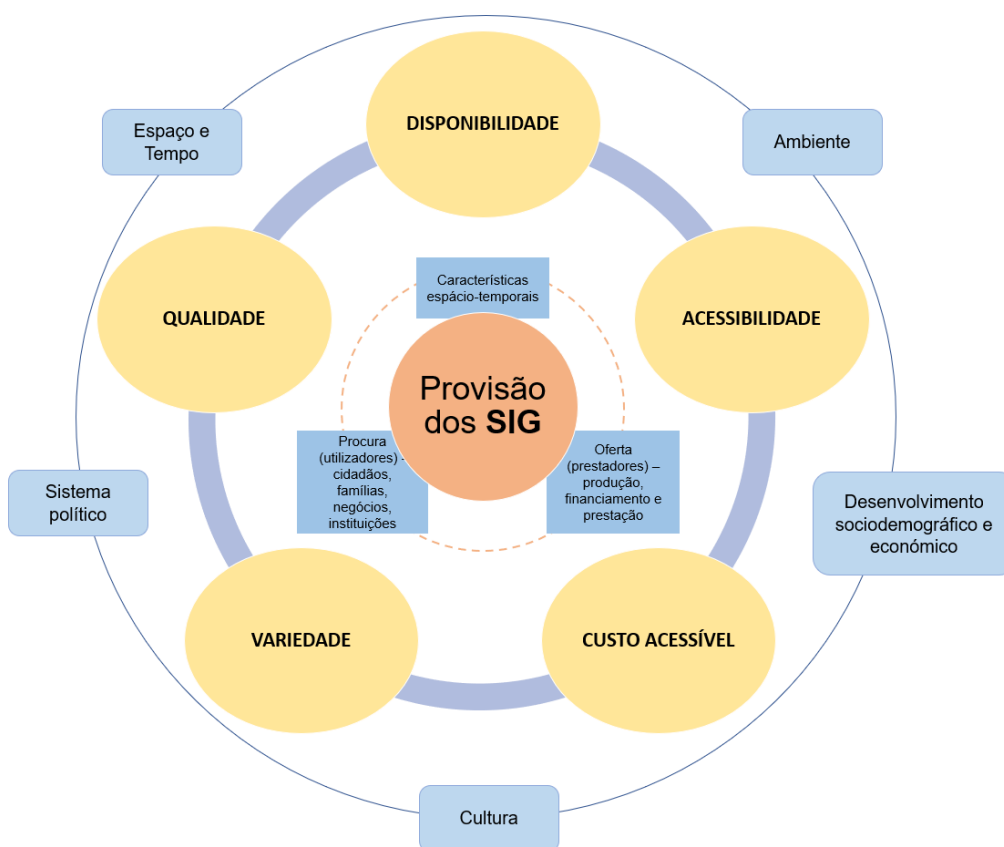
Espaço e Tempo

DISPONIBILIDADE

Ambiente

QUALIDADE

Características espácio-temporais

ACESSIBILIDADE

Provisão dos **SIG**

Procura (utilizadores) - cidadãos, famílias, negócios, instituições

Oferta (prestadores) – produção, financiamento e prestação

Sistema político

Desenvolvimento sociodemográfico e económico

VARIEDADE

CUSTO ACESSÍVEL

Cultura